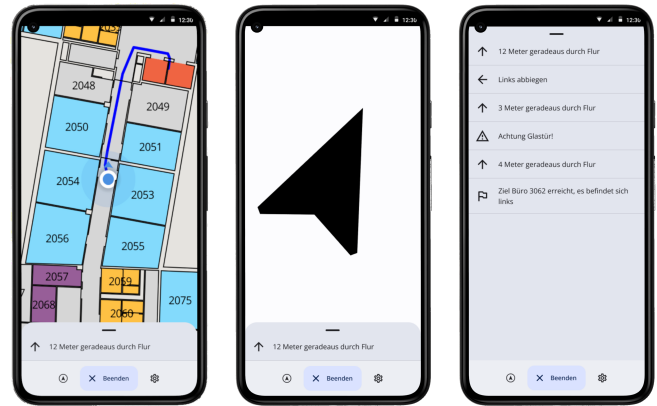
12:30

2048
2049
2050
2051
2054
2053
2056
2055
2057
2059
2068
7
2060
2075

12 Meter geradeaus durch Flur

Beenden

12:30

12 Meter geradeaus durch Flur

Beenden

12:30

12 Meter geradeaus durch Flur

Links abbiegen

3 Meter geradeaus durch Flur

Achtung Glastür!

4 Meter geradeaus durch Flur

Ziel Büro 3062 erreicht, es befindet sich links

Beenden